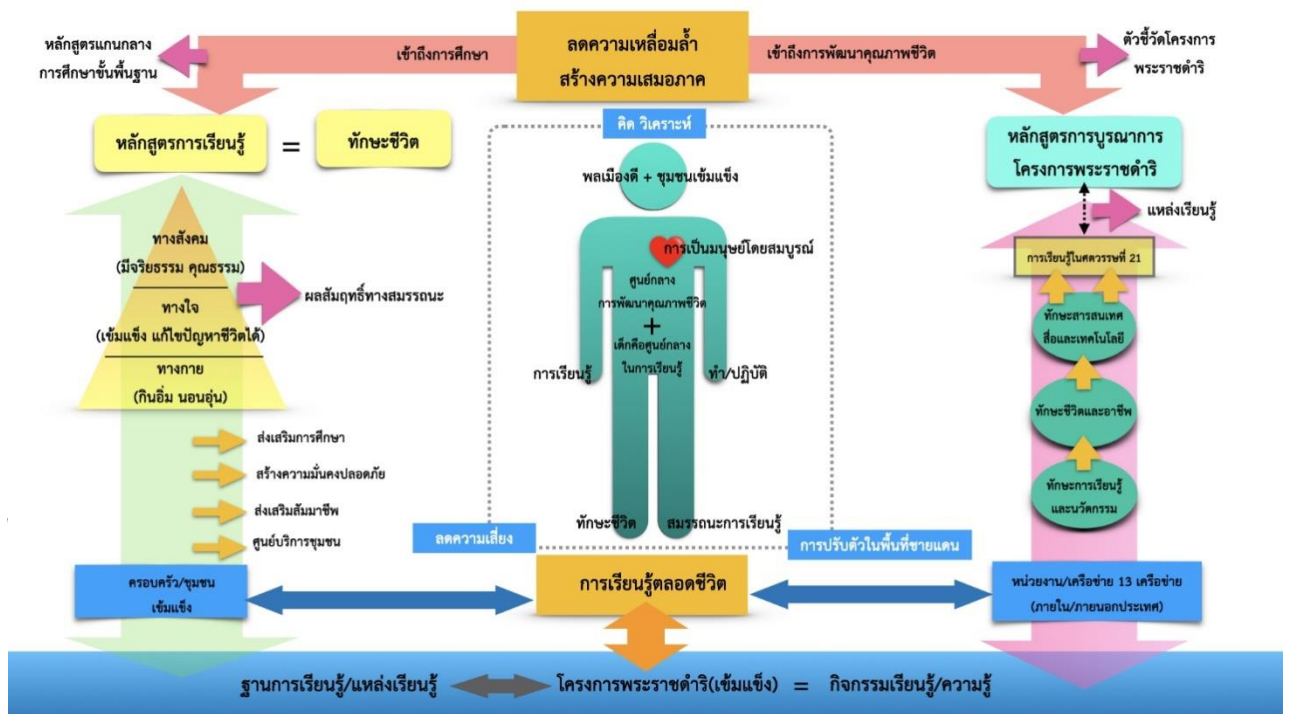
ลดความเหลื่อมล้ำ
สร้างความเสมอภาค

หลักสูตรแกนกลาง
การศึกษาขั้นพื้นฐาน

เข้าถึงการศึกษา

เข้าถึงการพัฒนาคุณภาพชีวิต

ตัวชี้วัดโครงการ
พระราชดำริ

หลักสูตรการเรียนรู้ = ทักษะชีวิต

คิด วิเคราะห์

หลักสูตรการบูรณาการ
โครงการพระราชดำริ

แหล่งเรียนรู้

พลเมืองดี + ชุมชนเข้มแข็ง

การเป็นมนุษย์โดยสมบูรณ์

ศูนย์กลาง
การพัฒนาคุณภาพชีวิต
+
เด็กคือศูนย์กลาง
ในการเรียนรู้

การเรียนรู้

ทำ/ปฏิบัติ

ทักษะชีวิต

สมรรถนะการเรียนรู้

ทางสังคม
(มีจริยธรรม คุณธรรม)

ทางใจ
(เข้มแข็ง แก้ไขปัญหาชีวิตได้)

ทางกาย
(กินอิ่ม นอนอุ่น)

ผลสัมฤทธิ์ทางสมรรถนะ

ส่งเสริมการศึกษา
สร้างความมั่นคงปลอดภัย
ส่งเสริมสัมมาชีพ
ศูนย์บริการชุมชน

การเรียนรู้ในศตวรรษที่ 21

ทักษะสารสนเทศ
สื่อและเทคโนโลยี

ทักษะชีวิตและอาชีพ

ทักษะการเรียนรู้
และนวัตกรรม

ลดความเสี่ยง

การปรับตัวในพื้นที่ชายแดน

ครอบครัว/ชุมชน
เข้มแข็ง

การเรียนรู้ตลอดชีวิต

หน่วยงาน/เครือข่าย 13 เครือข่าย
(ภายใน/ภายนอกประเทศ)

ฐานการเรียนรู้/แหล่งเรียนรู้

โครงการพระราชดำริ(เข้มแข็ง) = กิจกรรมเรียนรู้/ความรู้